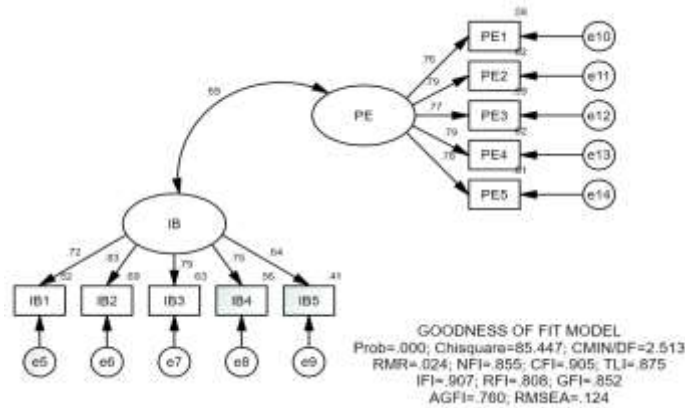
PE

PE1
PE2
PE3
PE4
PE5

e10
e11
e12
e13
e14

.58
.62
.59
.62
.61

.76
.79
.77
.79
.78

.69

IB

.72
.83
.79
.75
.64

.52
.69
.63
.56
.41

IB1
IB2
IB3
IB4
IB5

e5
e6
e7
e8
e9

GOODNESS OF FIT MODEL
Prob=.000; Chisquare=85.447; CMIN/DF=2.513
RMR=.024; NFI=.855; CFI=.905; TLI=.875
IFI=.907; RFI=.808; GFI=.852
AGFI=.760; RMSEA=.124